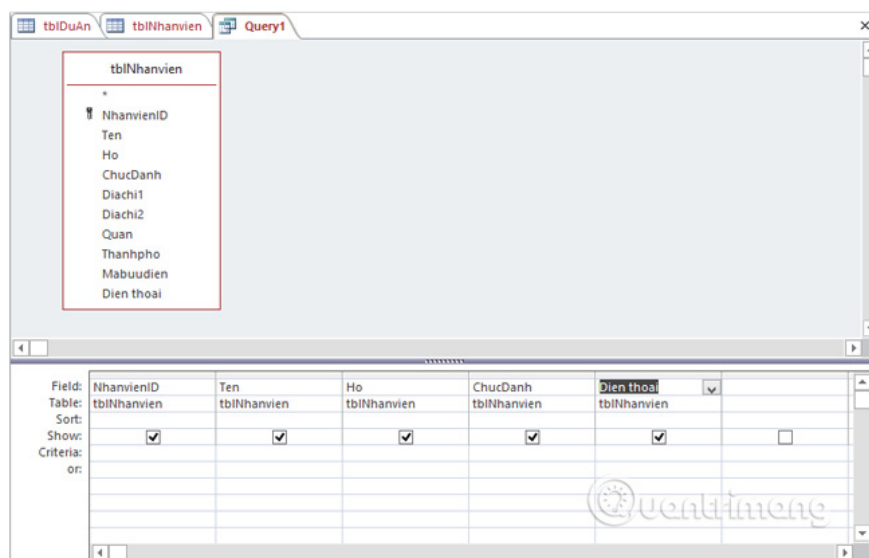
tblDuAn tblNhanvien Query1

tblNhanvien
*
NhanvienID
Ten
Ho
ChucDanh
Diachi1
Diachi2
Quan
Thanhpho
Mabuudien
Dien thoai

| Field: | NhanvienID | Ten | Ho | ChucDanh | Dien thoai | |
|---|---|---|---|---|---|---|
| Table: | tblNhanvien | tblNhanvien | tblNhanvien | tblNhanvien | tblNhanvien | |
| Sort: | | | | | | |
| Show: | ☑ | ☑ | ☑ | ☑ | ☑ | ☐ |
| Criteria: | | | | | | |
| or: | | | | | | |

Quantrimang